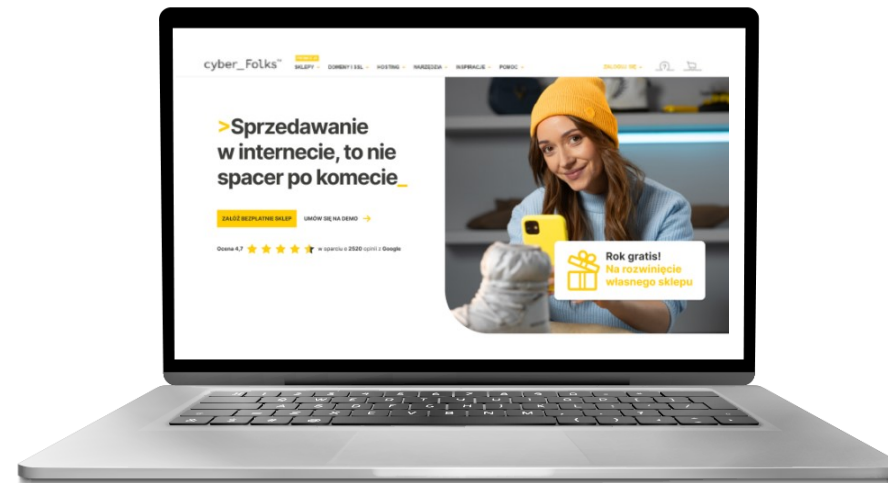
cyber_Folks™ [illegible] SKLEPY DOMENY I SSL HOSTING NARZĘDZIA INSPIRACJE POMOC ZALOGUJ SIĘ

>Sprzedawanie w internecie, to nie spacer po komecie_

ZAŁÓŻ BEZPŁATNIE SKLEP UMÓW SIĘ NA DEMO

Ocena 4,7 w oparciu o 2520 opinii z Google

Rok gratis!
Na rozwinięcie własnego sklepu